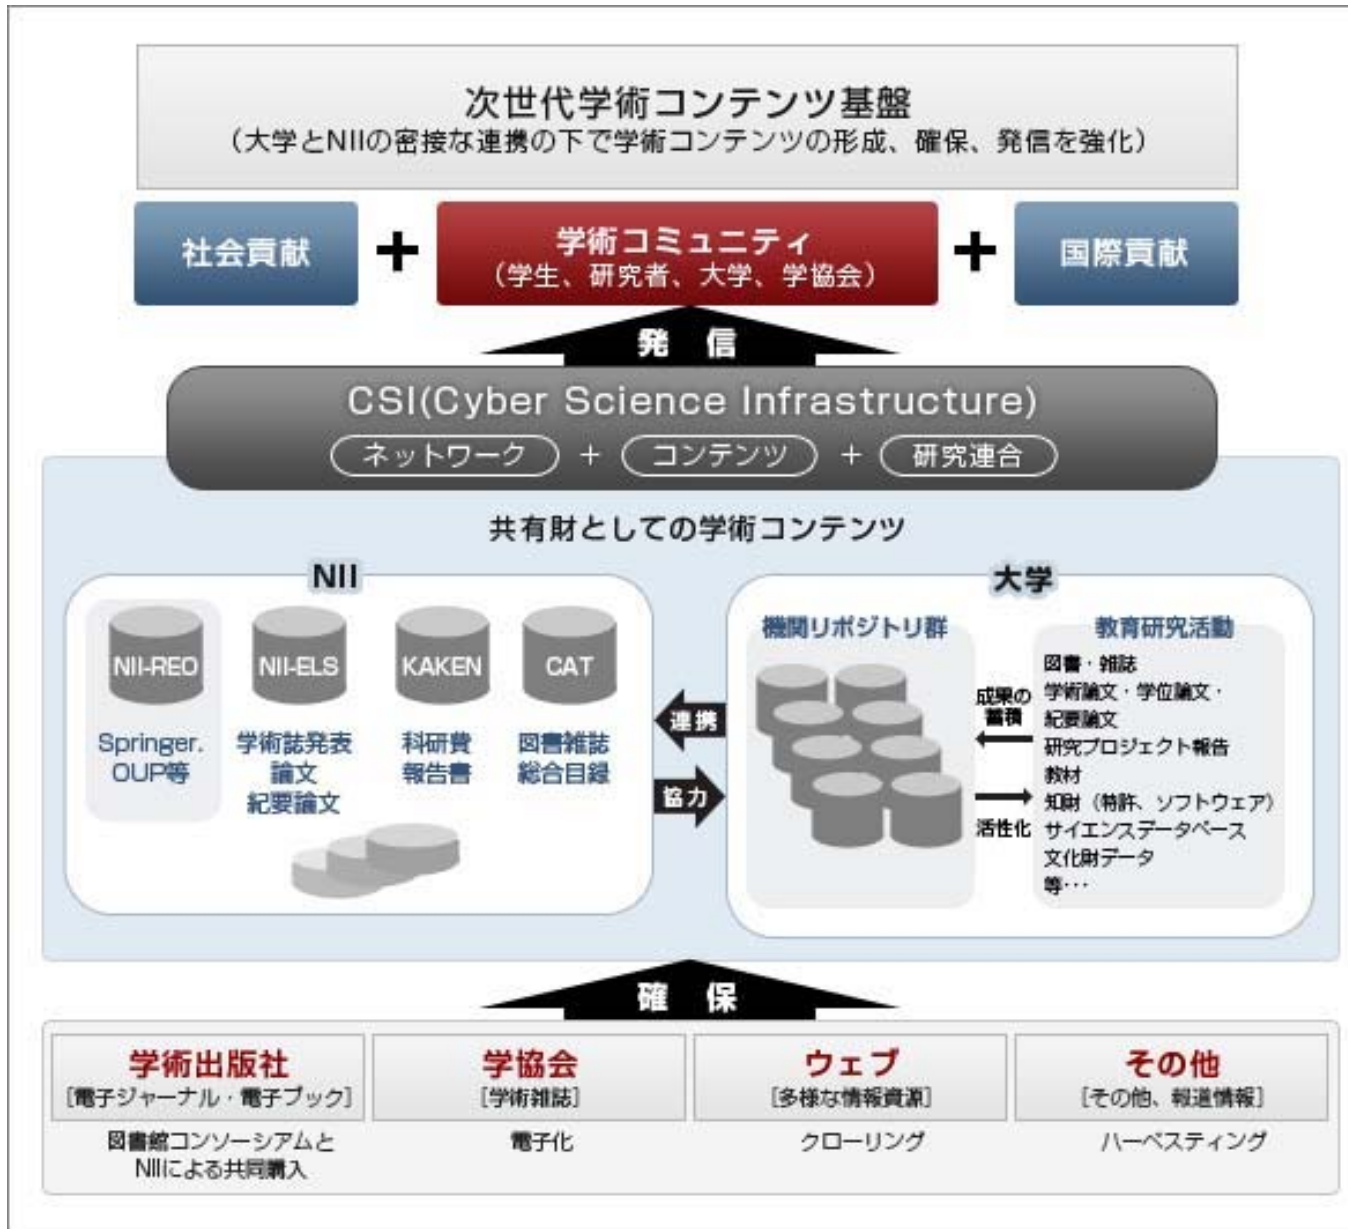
次世代学術コンテンツ基盤
（大学とNIIの密接な連携の下で学術コンテンツの形成、確保、発信を強化）

社会貢献 + 学術コミュニティ（学生、研究者、大学、学協会） + 国際貢献

発信

CSI(Cyber Science Infrastructure)
ネットワーク + コンテンツ + 研究連合

共有財としての学術コンテンツ

NII

NII-REO
Springer, OUP等

NII-ELS
学術誌発表論文 紀要論文

KAKEN
科研費報告書

CAT
図書雑誌総合目録

連携

協力

大学

機関リポジトリ群

成果の蓄積

活性化

教育研究活動
図書・雑誌
学術論文・学位論文・紀要論文
研究プロジェクト報告
教材
知財（特許、ソフトウェア）
サイエンスデータベース
文化財データ
等…

確保

学術出版社
[電子ジャーナル・電子ブック]
図書館コンソーシアムとNIIによる共同購入

学協会
[学術雑誌]
電子化

ウェブ
[多様な情報資源]
クローリング

その他
[その他、報道情報]
ハーベスティング